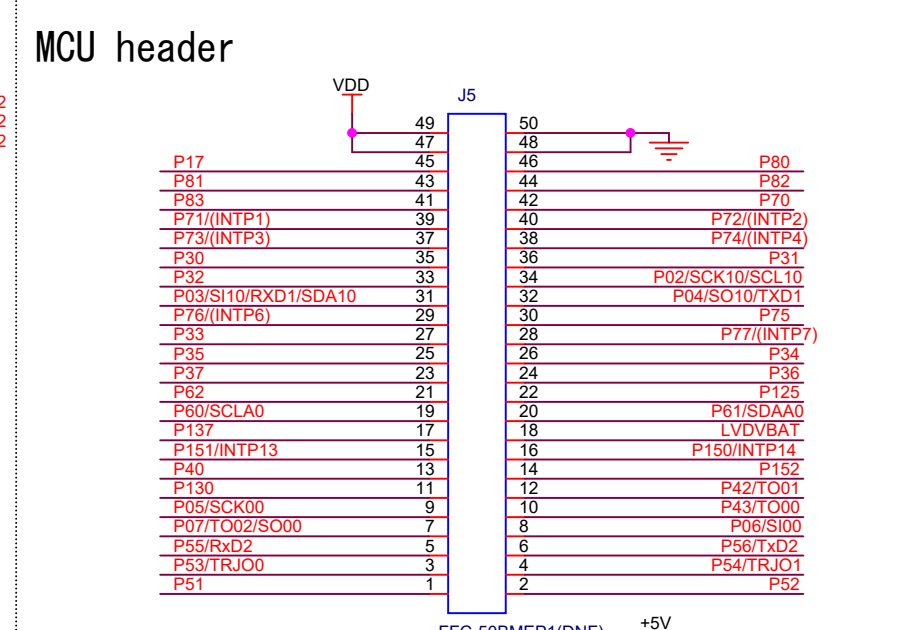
2
2
2

MCU header

VDD

J5

| Left label | Pin | Pin | Right label |
|---|---|---|---|
| | 49 | 50 | |
| | 47 | 48 | |
| P17 | 45 | 46 | P80 |
| P81 | 43 | 44 | P82 |
| P83 | 41 | 42 | P70 |
| P71/(INTP1) | 39 | 40 | P72/(INTP2) |
| P73/(INTP3) | 37 | 38 | P74/(INTP4) |
| P30 | 35 | 36 | P31 |
| P32 | 33 | 34 | P02/SCK10/SCL10 |
| P03/SI10/RXD1/SDA10 | 31 | 32 | P04/SO10/TXD1 |
| P76/(INTP6) | 29 | 30 | P75 |
| P33 | 27 | 28 | P77/(INTP7) |
| P35 | 25 | 26 | P34 |
| P37 | 23 | 24 | P36 |
| P62 | 21 | 22 | P125 |
| P60/SCLA0 | 19 | 20 | P61/SDAA0 |
| P137 | 17 | 18 | LVDVBAT |
| P151/INTP13 | 15 | 16 | P150/INTP14 |
| P40 | 13 | 14 | P152 |
| P130 | 11 | 12 | P42/TO01 |
| P05/SCK00 | 9 | 10 | P43/TO00 |
| P07/TO02/SO00 | 7 | 8 | P06/SI00 |
| P55/RxD2 | 5 | 6 | P56/TxD2 |
| P53/TRJO0 | 3 | 4 | P54/TRJO1 |
| P51 | 1 | 2 | P52 |

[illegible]

+5V